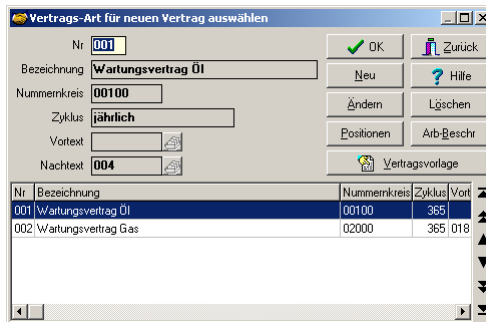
Vertrags-Art für neuen Vertrag auswählen

Nr 001
Bezeichnung Wartungsvertrag Öl
Nummernkreis 00100
Zyklus jährlich
Vortext
Nachtext 004

OK
Zurück
Neu
Hilfe
Ändern
Löschen
Positionen
Arb-Beschr
Vertragsvorlage

| Nr | Bezeichnung | Nummernkreis | Zyklus | Vort |
|---|---|---|---|---|
| 001 | Wartungsvertrag Öl | 00100 | 365 | |
| 002 | Wartungsvertrag Gas | 02000 | 365 | 018 |